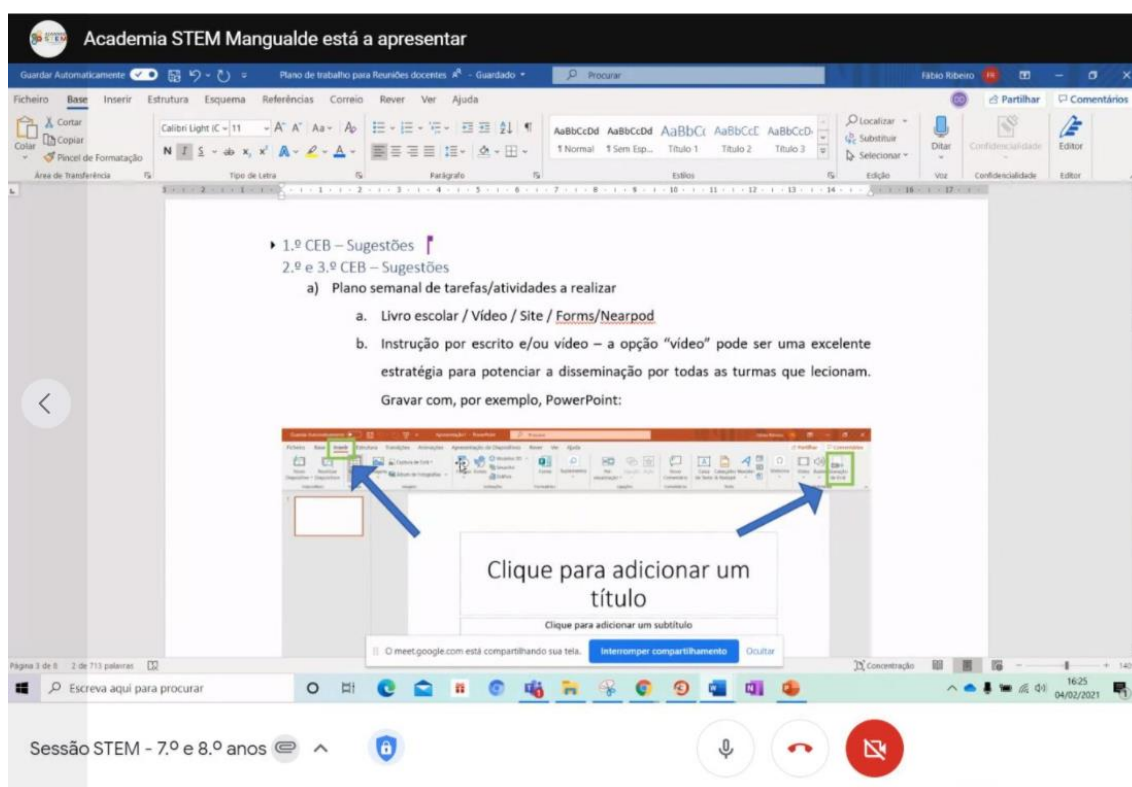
Academia STEM Mangualde está a apresentar

Guardar Automaticamente Plano de trabalho para Reuniões docentes - Guardado Procurar Fábio Ribeiro

Ficheiro Base Inserir Estrutura Esquema Referências Correio Rever Ver Ajuda Partilhar Comentários

Cortar Copiar Colar Pincel de Formatação Área de Transferência Calibri Light 11 Tipo de Letra Parágrafo AaBbCcDd AaBbCcDd AaBbCc AaBbCcE AaBbCcD ¶ Normal ¶ Sem Esp... Título 1 Título 2 Título 3 Estilos Localizar Substituir Selecionar Edição Ditar Voz Confidencialidade Editor

1.º CEB – Sugestões
2.º e 3.º CEB – Sugestões
a) Plano semanal de tarefas/atividades a realizar
a. Livro escolar / Vídeo / Site / Forms/Nearpod
b. Instrução por escrito e/ou vídeo – a opção "vídeo" pode ser uma excelente estratégia para potenciar a disseminação por todas as turmas que lecionam. Gravar com, por exemplo, PowerPoint:

Clique para adicionar um título
Clique para adicionar um subtítulo

O meet.google.com está compartilhando sua tela. Interromper compartilhamento Ocultar

Página 3 de 8 2 de 713 palavras Concentração

Escreva aqui para procurar 16:25 04/02/2021

Sessão STEM - 7.º e 8.º anos